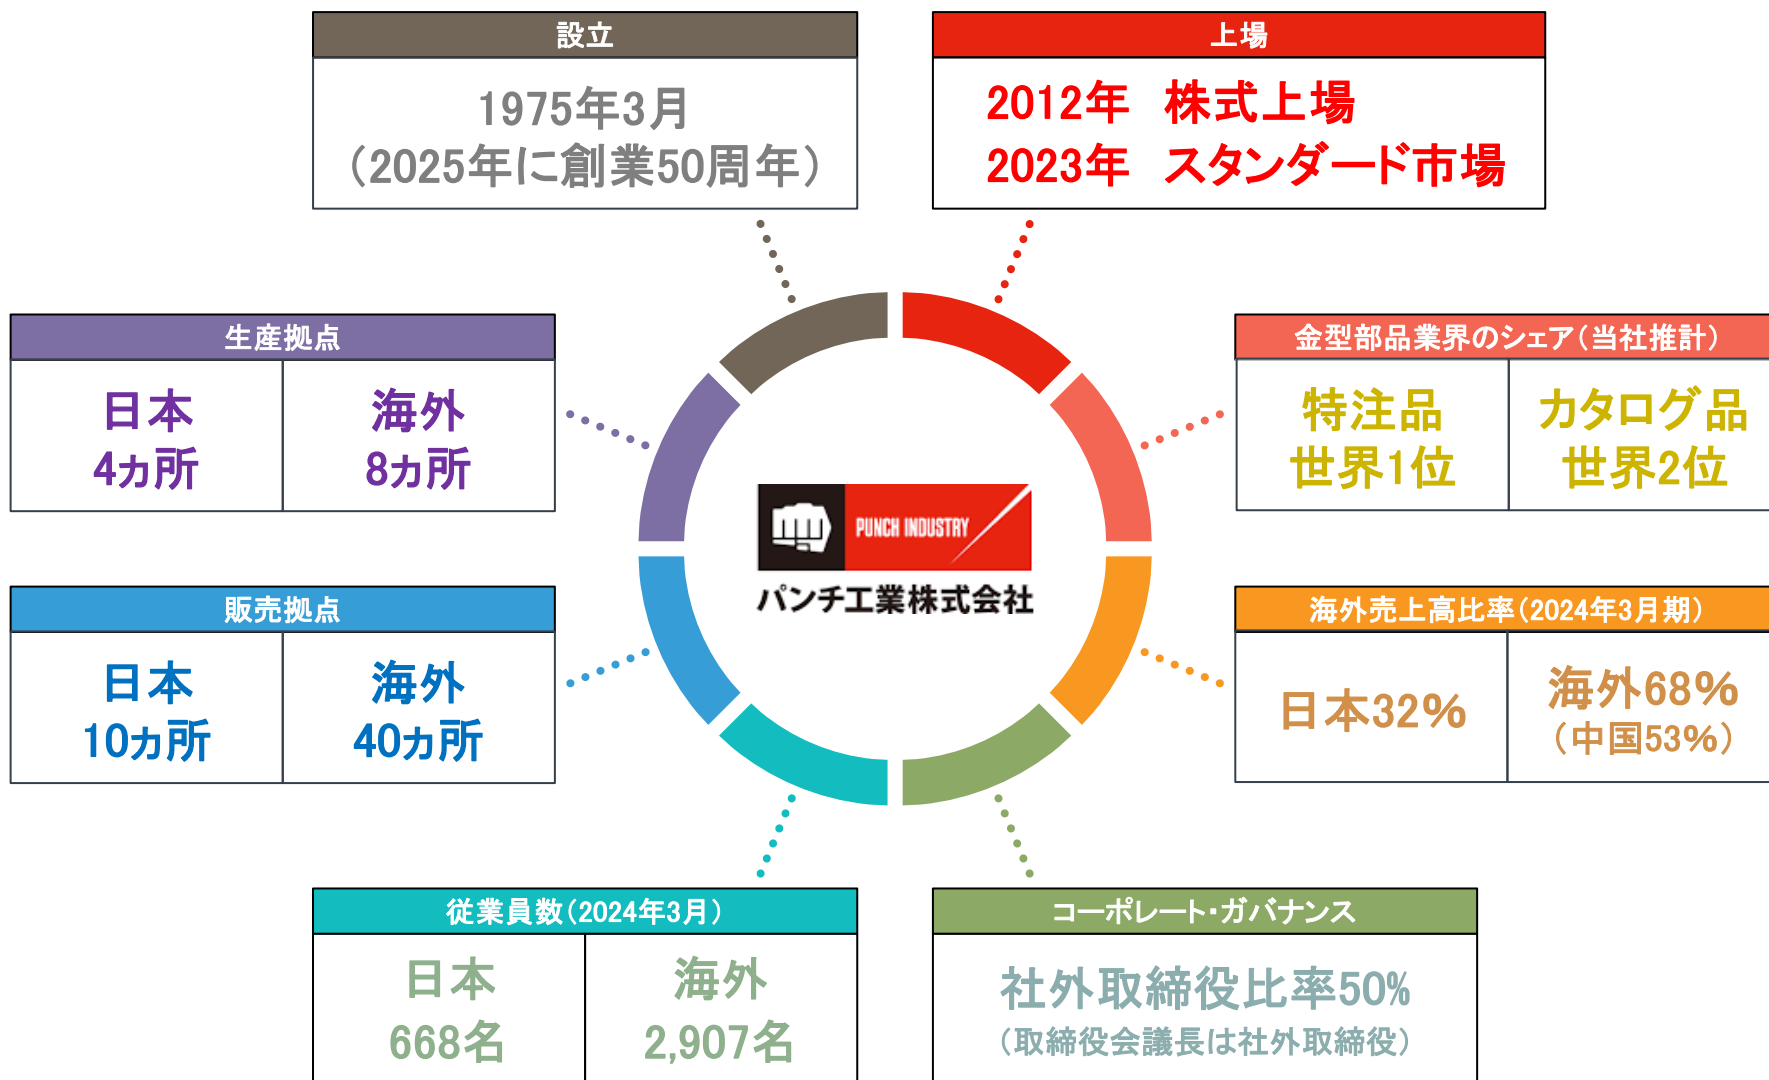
設立

1975年3月
（2025年に創業50周年）

上場

2012年　株式上場
2023年　スタンダード市場

生産拠点

| 日本 4カ所 | 海外 8カ所 |
|---|---|

金型部品業界のシェア（当社推計）

| 特注品 世界1位 | カタログ品 世界2位 |
|---|---|

PUNCH INDUSTRY
パンチ工業株式会社

販売拠点

| 日本 10カ所 | 海外 40カ所 |
|---|---|

海外売上高比率（2024年3月期）

| 日本32% | 海外68%（中国53%） |
|---|---|

従業員数（2024年3月）

| 日本 668名 | 海外 2,907名 |
|---|---|

コーポレート・ガバナンス

社外取締役比率50%
（取締役会議長は社外取締役）